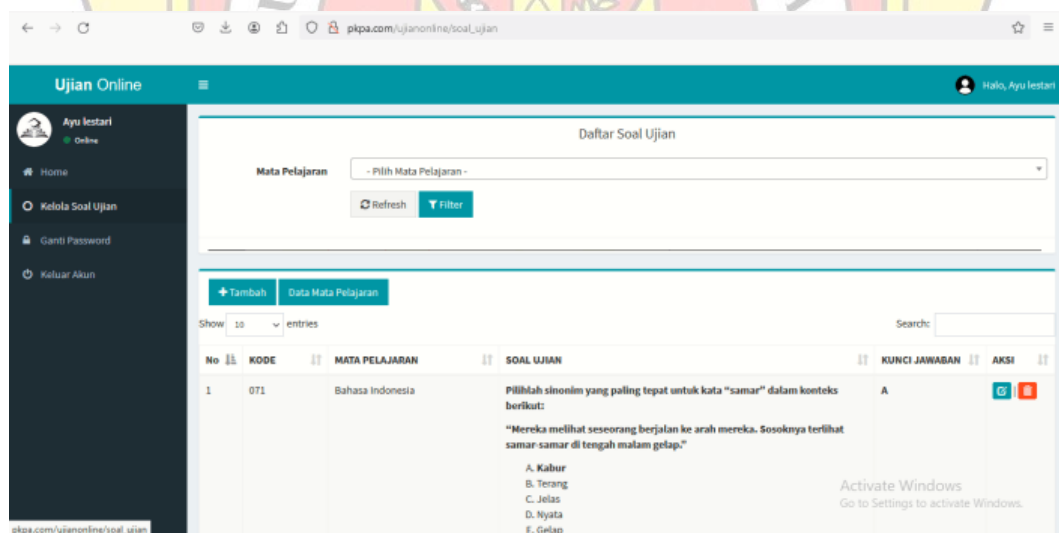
pkpa.com/ujianonline/soal_ujian

Ujian Online

Halo, Ayu lestari

Ayu lestari
Online

Home
Kelola Soal Ujian
Ganti Password
Keluar Akun

Daftar Soal Ujian

Mata Pelajaran
- Pilih Mata Pelajaran -
Refresh
Filter

+ Tambah
Data Mata Pelajaran

Show 10 entries
Search:

| No | KODE | MATA PELAJARAN | SOAL UJIAN | KUNCI JAWABAN | AKSI |
|---|---|---|---|---|---|
| 1 | 071 | Bahasa Indonesia | Pilihlah sinonim yang paling tepat untuk kata "samar" dalam konteks berikut: "Mereka melihat seseorang berjalan ke arah mereka. Sosoknya terlihat samar-samar di tengah malam gelap." A. Kabur B. Terang C. Jelas D. Nyata E. Gelap | A | |

Activate Windows
Go to Settings to activate Windows.

pkpa.com/ujianonline/soal_ujian